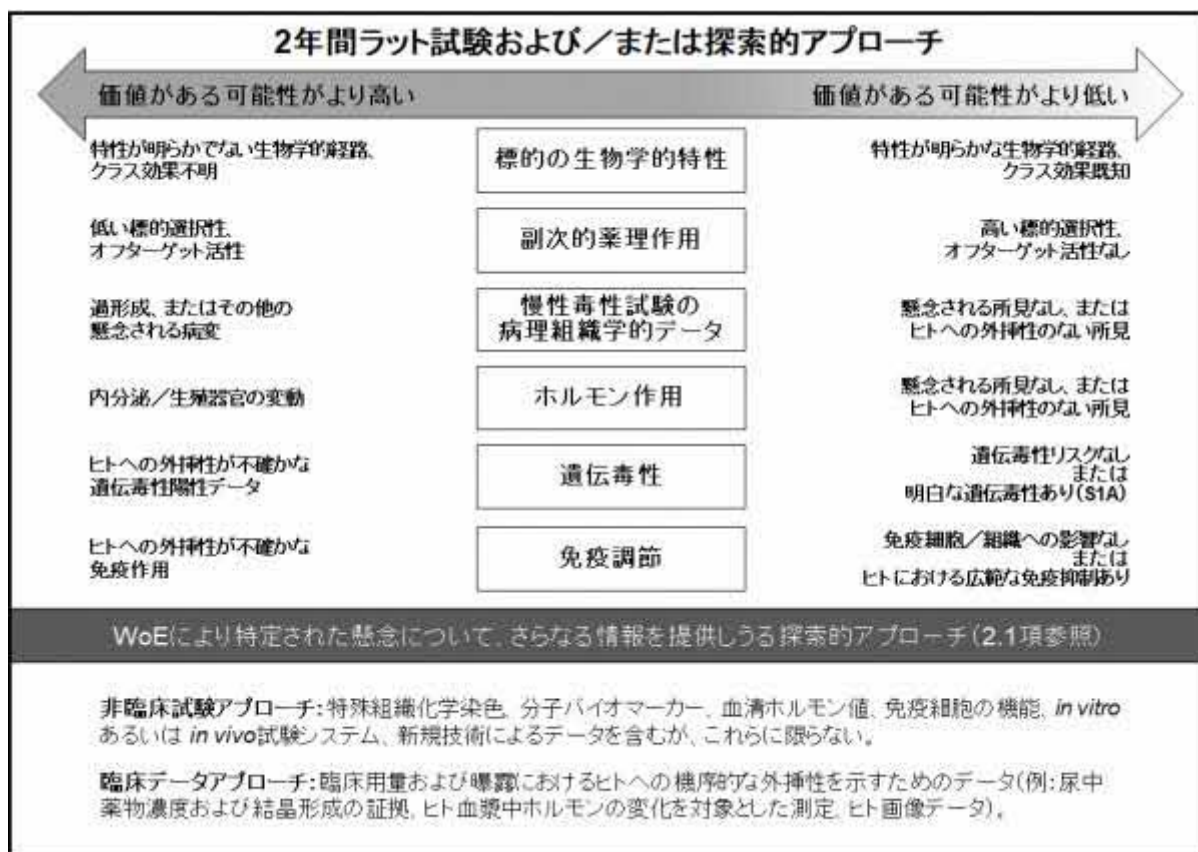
2年間ラット試験および／または探索的アプローチ

価値がある可能性がより高い

価値がある可能性がより低い

特性が明らかでない生物学的経路、クラス効果不明

標的の生物学的特性

特性が明らかな生物学的経路、クラス効果既知

低い標的選択性、オフターゲット活性

副次的薬理作用

高い標的選択性、オフターゲット活性なし

過形成、またはその他の懸念される病変

慢性毒性試験の病理組織学的データ

懸念される所見なし、またはヒトへの外挿性のない所見

内分泌／生殖器官の変動

ホルモン作用

懸念される所見なし、またはヒトへの外挿性のない所見

ヒトへの外挿性が不確かな遺伝毒性陽性データ

遺伝毒性

遺伝毒性リスクなし または 明白な遺伝毒性あり(S1A)

ヒトへの外挿性が不確かな免疫作用

免疫調節

免疫細胞／組織への影響なし または ヒトにおける広範な免疫抑制あり

WoEにより特定された懸念について、さらなる情報を提供しうる探索的アプローチ（2.1項参照）

非臨床試験アプローチ：特殊組織化学染色、分子バイオマーカー、血清ホルモン値、免疫細胞の機能、in vitro あるいは in vivo試験システム、新規技術によるデータを含むが、これらに限らない。

臨床データアプローチ：臨床用量および曝露におけるヒトへの機序的な外挿性を示すためのデータ(例：尿中薬物濃度および結晶形成の証拠、ヒト血漿中ホルモンの変化を対象とした測定、ヒト画像データ)。